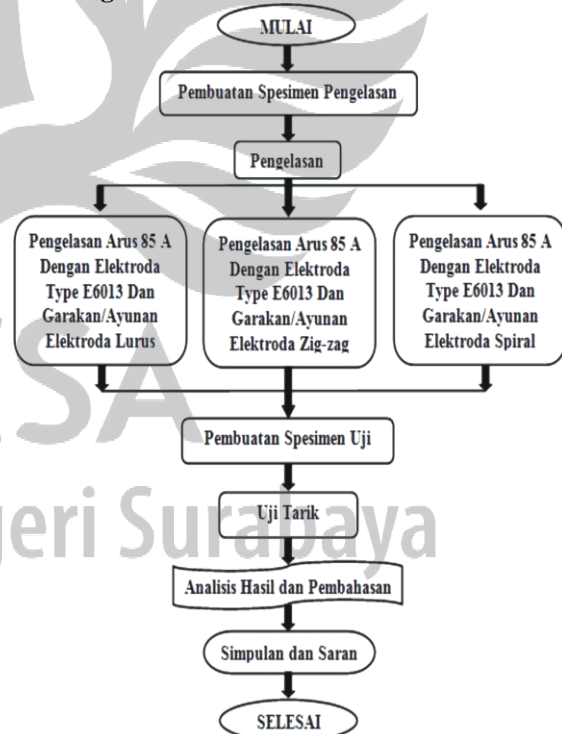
MULAI

Pembuatan Spesimen Pengelasan

Pengelasan

Pengelasan Arus 85 A Dengan Elektroda Type E6013 Dan Garakan/Ayunan Elektroda Lurus

Pengelasan Arus 85 A Dengan Elektroda Type E6013 Dan Garakan/Ayunan Elektroda Zig-zag

Pengelasan Arus 85 A Dengan Elektroda Type E6013 Dan Garakan/Ayunan Elektroda Spiral

Pembuatan Spesimen Uji

Uji Tarik

Analisis Hasil dan Pembahasan

Simpulan dan Saran

SELESAI

SA
geri Surabaya